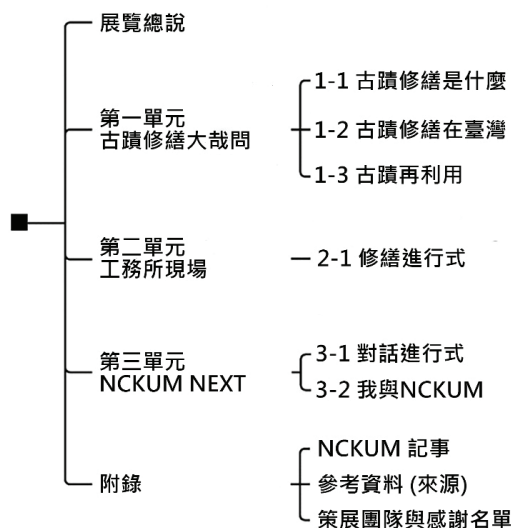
展覽總說

第一單元
古蹟修繕大哉問

1-1 古蹟修繕是什麼
1-2 古蹟修繕在臺灣
1-3 古蹟再利用

第二單元
工務所現場

2-1 修繕進行式

第三單元
NCKUM NEXT

3-1 對話進行式
3-2 我與NCKUM

附錄

NCKUM 記事
參考資料 (來源)
策展團隊與感謝名單